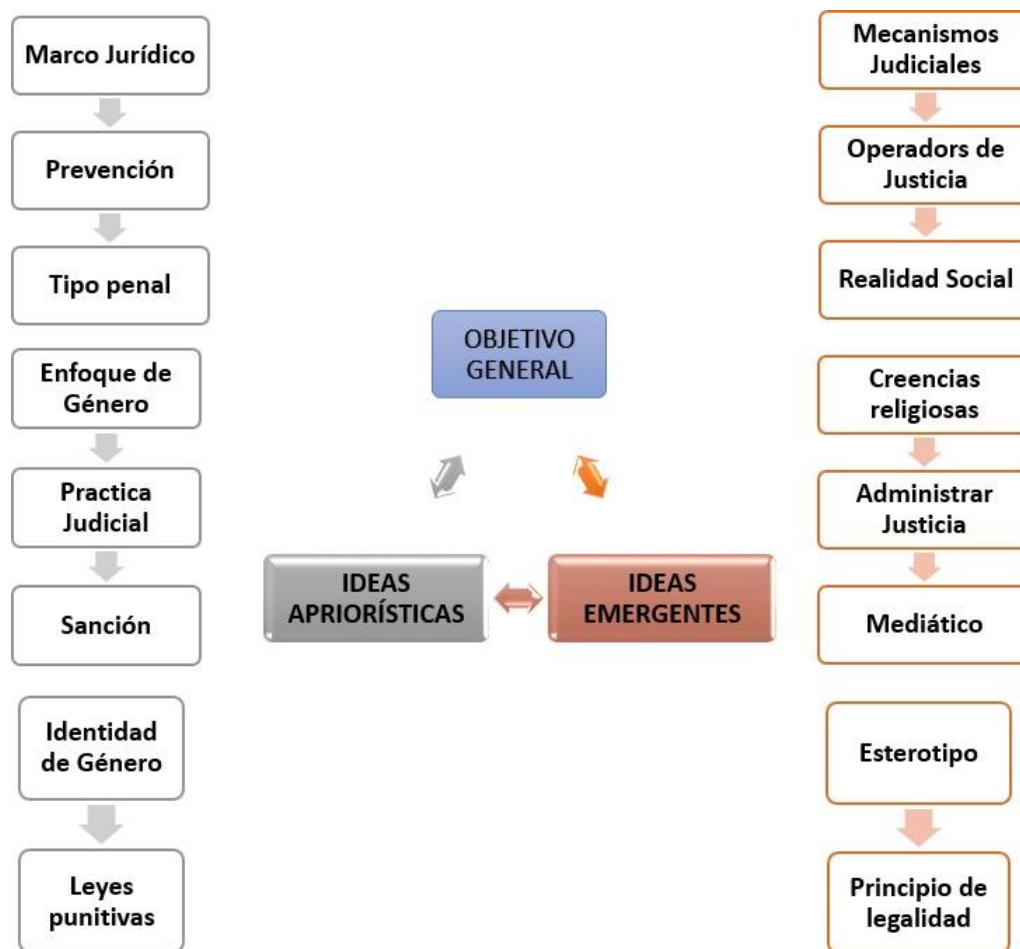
Marco Jurídico

Prevención

Tipo penal

Enfoque de Género

Practica Judicial

Sanción

Identidad de Género

Leyes punitivas

OBJETIVO GENERAL

IDEAS APRIORÍSTICAS

IDEAS EMERGENTES

Mecanismos Judiciales

Operadors de Justicia

Realidad Social

Creencias religiosas

Administrar Justicia

Mediático

Esterotipo

Principio de legalidad